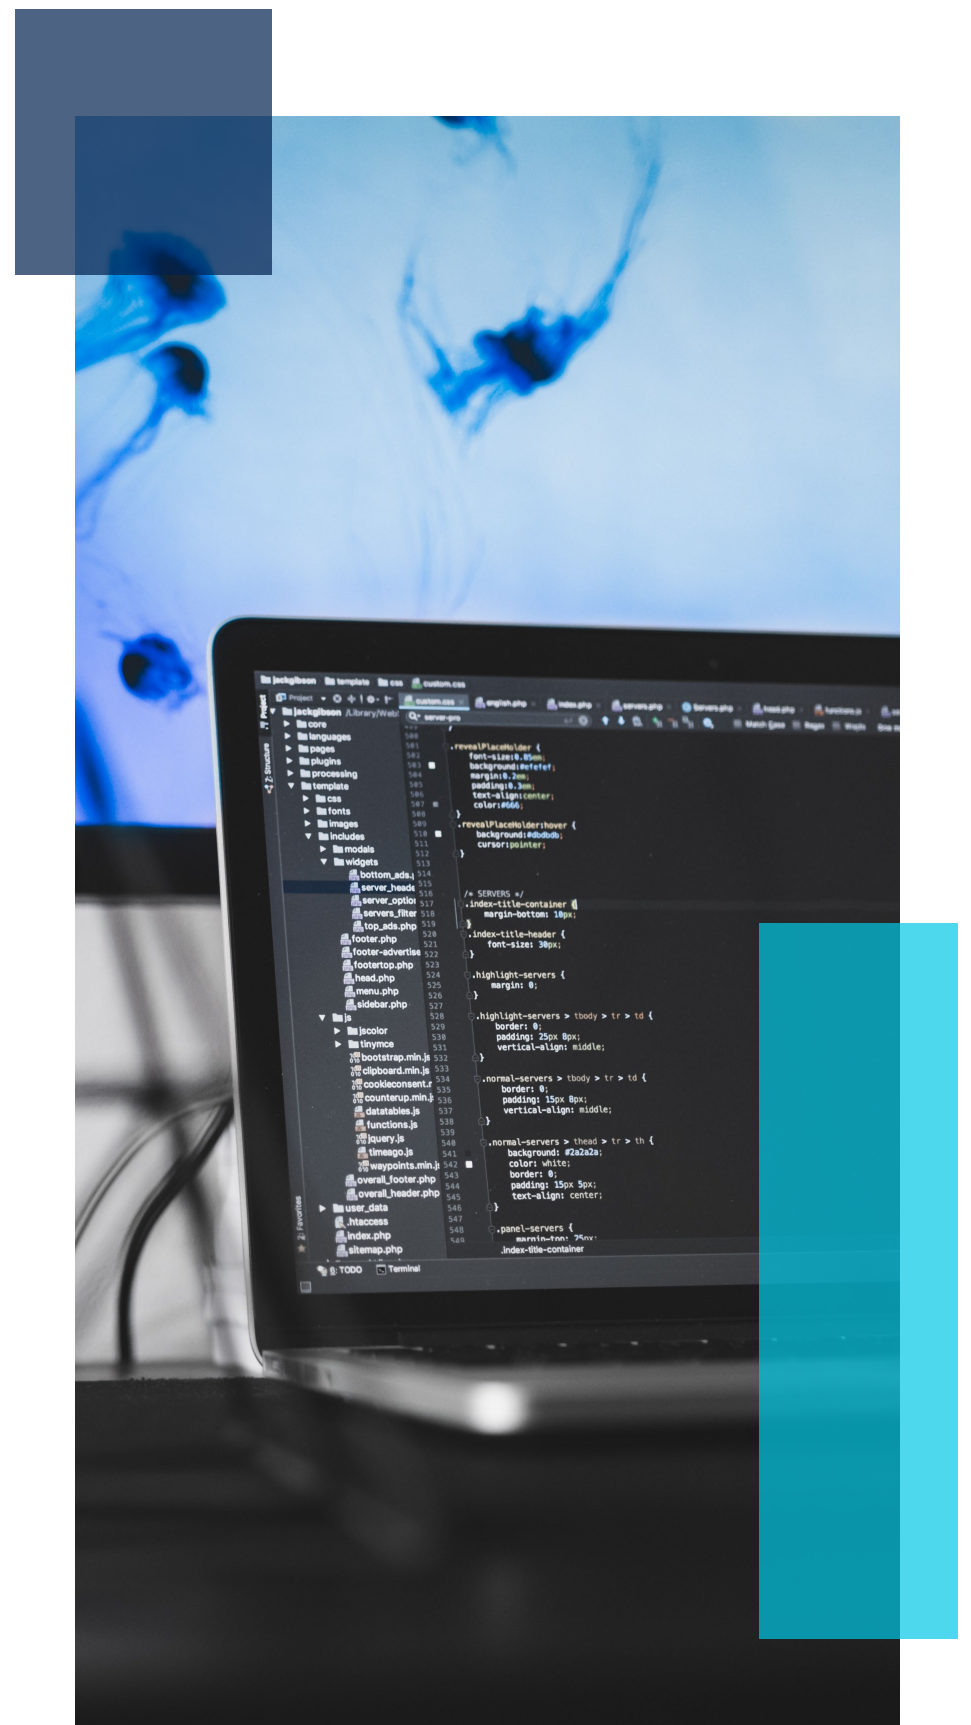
jackgibson template css custom.css

Project
jackgibson ~/Library/Web
core
languages
pages
plugins
processing
template
css
fonts
images
includes
modals
widgets
bottom_ads.
server_heade
server_optio
servers_filter
top_ads.php
footer.php
footer-advertise
footertop.php
head.php
menu.php
sidebar.php
js
jscolor
tinymce
bootstrap.min.js
clipboard.min.js
cookieconsent.r
counterup.min.j
datatables.js
functions.js
jquery.js
timeago.js
waypoints.min.j
overall_footer.php
overall_header.php
user_data
.htaccess
index.php
sitemap.php

custom.css english.php index.php servers.php Servers.php head.php functions.js

.revealPlaceHolder {
font-size:0.85em;
background:#efefef;
margin:0.2em;
padding:0.3em;
text-align:center;
color:#666;
}
.revealPlaceHolder:hover {
background:#dbdbdb;
cursor:pointer;
}

/* SERVERS */
.index-title-container {
margin-bottom: 10px;
}
.index-title-header {
font-size: 30px;
}
.highlight-servers {
margin: 0;
}
.highlight-servers > tbody > tr > td {
border: 0;
padding: 25px 8px;
vertical-align: middle;
}
.normal-servers > tbody > tr > td {
border: 0;
padding: 15px 8px;
vertical-align: middle;
}
.normal-servers > thead > tr > th {
background: #2a2a2a;
color: white;
border: 0;
padding: 15px 5px;
text-align: center;
}
.panel-servers {
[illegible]
.index-title-container

TODO Terminal